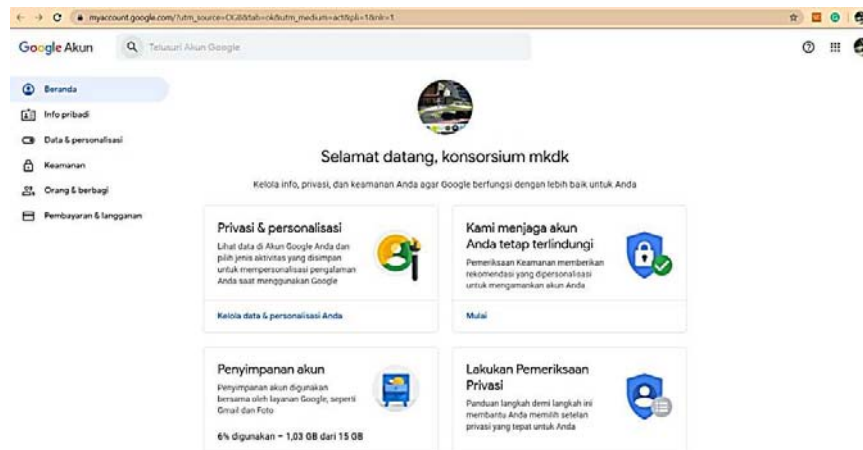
myaccount.google.com/?utm_source=OGB&tab=rk&utm_medium=act&pli=1&nlr=1

Google Akun

Telusuri Akun Google

Beranda

Info pribadi

Data & personalisasi

Keamanan

Orang & berbagi

Pembayaran & langganan

Selamat datang, konsorsium mkdk

Kelola info, privasi, dan keamanan Anda agar Google berfungsi dengan lebih baik untuk Anda

Privasi & personalisasi

Lihat data di Akun Google Anda dan pilih jenis aktivitas yang disimpan untuk mempersonalisasi pengalaman Anda saat menggunakan Google

Kelola data & personalisasi Anda

Kami menjaga akun Anda tetap terlindungi

Pemeriksaan Keamanan memberikan rekomendasi yang dipersonalisasi untuk mengamankan akun Anda

Mulai

Penyimpanan akun

Penyimpanan akun digunakan bersama oleh layanan Google, seperti Gmail dan Foto

6% digunakan – 1,03 GB dari 15 GB

Lakukan Pemeriksaan Privasi

Panduan langkah demi langkah ini membantu Anda memilih setelan privasi yang tepat untuk Anda